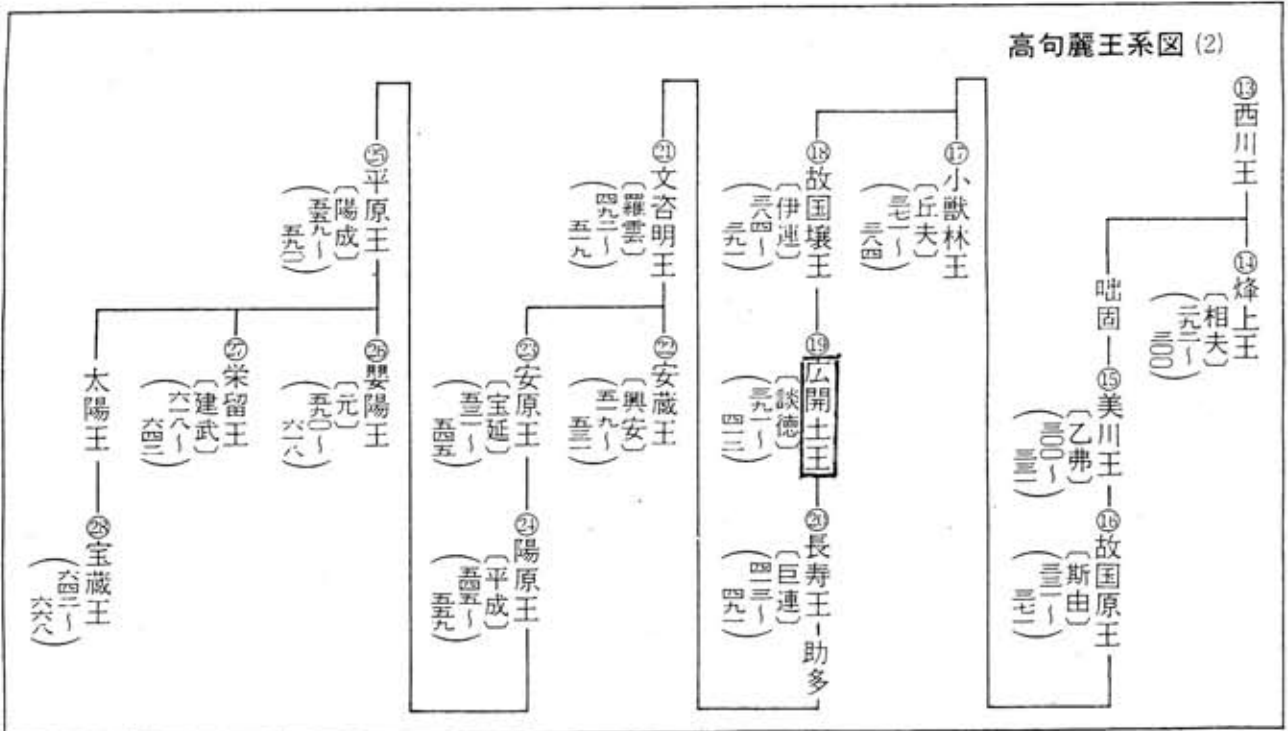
高句麗王系図 (2)

⑬西川王
⑭烽上王〔相夫〕(二九二～三〇〇)
咄固
⑮美川王〔乙弗〕(三〇〇～三三一)
⑯故国原王〔斯由〕(三三一～三七一)
⑰小獣林王〔丘夫〕(三七一～三八四)
⑱故国壌王〔伊連〕(三八四～三九一)
⑲広開土王〔談徳〕(三九一～四一二)
⑳長寿王〔巨連〕(四一三～四九一)
助多
㉑文咨明王〔羅雲〕(四九二～五一九)
㉒安蔵王〔興安〕(五一九～五三一)
㉓安原王〔宝延〕(五三一～五四五)
㉔陽原王〔平成〕(五四五～五五九)
㉕平原王〔陽成〕(五五九～五九〇)
㉖嬰陽王〔元〕(五九〇～六一八)
㉗栄留王〔建武〕(六一八～六四二)
太陽王
㉘宝蔵王(六四二～六六八)